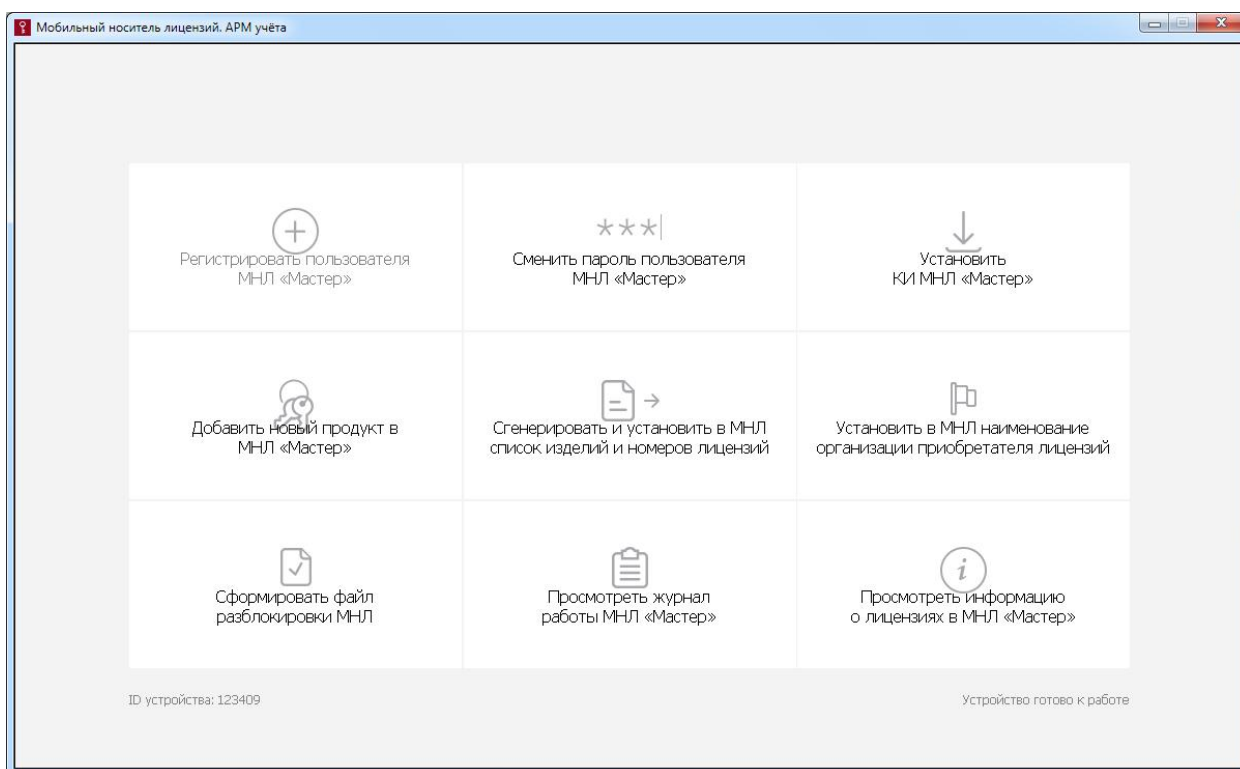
Мобильный носитель лицензий. АРМ учёта

Регистрировать пользователя МНЛ «Мастер»

\*\*\*|

Сменить пароль пользователя МНЛ «Мастер»

Установить КИ МНЛ «Мастер»

Добавить новый продукт в МНЛ «Мастер»

Сгенерировать и установить в МНЛ список изделий и номеров лицензий

Установить в МНЛ наименование организации приобретателя лицензий

Сформировать файл разблокировки МНЛ

Просмотреть журнал работы МНЛ «Мастер»

i

Просмотреть информацию о лицензиях в МНЛ «Мастер»

ID устройства: 123409

Устройство готово к работе